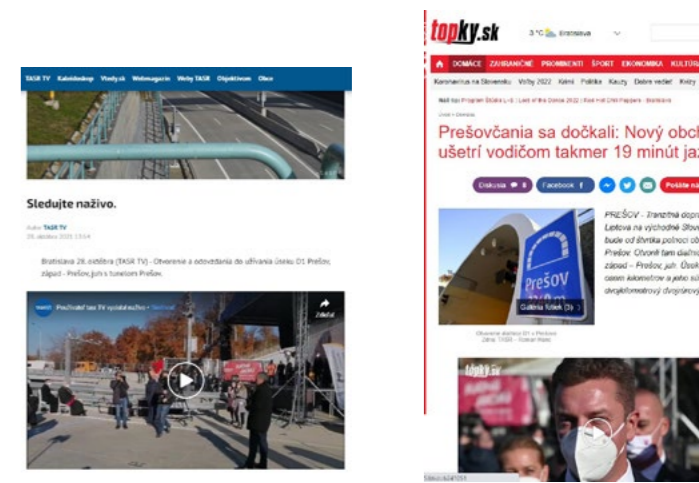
TASR TV Kaleidoskop Vlastný.sk Webmagazín Voľby TASR Objektívom Obce

Sledujte naživo.

Autor TASR TV
28. októbra 2021 13:04

Bratislava 28. októbra (TASR TV) - Otvorenie a odovzdanie do užívania úseku D1 Prešov, západ - Prešov, juh s tunelom Prešov.

Prečítajte tam TV vysielať naživo - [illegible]

Zdieľať

topky.sk 3 °C Bratislava

DOMÁCE ZAHRANIČNÉ PROMINENTI ŠPORT EKONOMIKA KULTÚRA

Koronavírus na Slovensku Voľby 2022 Krimi Politika Kauzy Dobré vedieť Krízy

Prešovčania sa dočkali: Nový obch ušetrí vodičom takmer 19 minút ja

Diskusia Facebook Pošlite nám

PREŠOV - Tranzitná dopr Lietova na východné Slove bude od štvrtka počnúc ob Prešov. Otvorili tam diaľnic západ - Prešov, juh. Úsek časom kilometrov a jeho sú dvojkilometrový dvojrúrov

Prešov

Galéria fotiek (3)

Otvorenie diaľnice D1 v Prešove
Zdroj: TASR - Roman Hanc

topky.sk